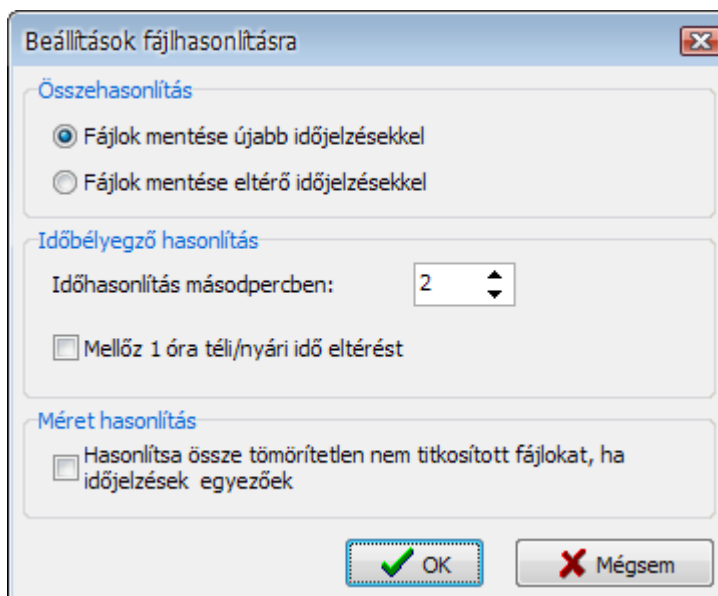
Beállítások fájlhasonlításra

Összehasonlítás

Fájlok mentése újabb időjelzésekkel

Fájlok mentése eltérő időjelzésekkel

Időbélyegző hasonlítás

Időhasonlítás másodpercben: 2

Mellőz 1 óra téli/nyári idő eltérést

Méret hasonlítás

Hasonlítsa össze tömörítetlen nem titkosított fájlokat, ha időjelzések egyezőek

OK

Mégsem